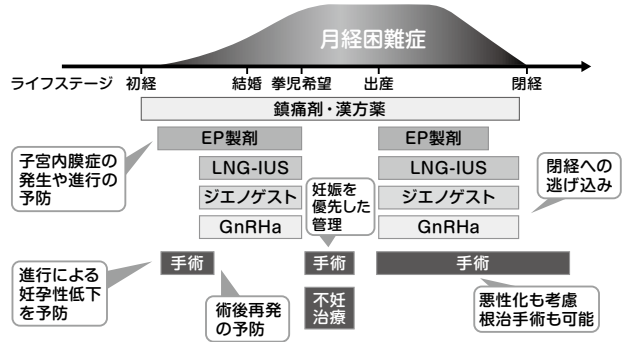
月経困難症

ライフステージ　初経　結婚　挙児希望　出産　閉経

鎮痛剤・漢方薬

EP製剤

LNG-IUS

ジエノゲスト

GnRHa

EP製剤

LNG-IUS

ジエノゲスト

GnRHa

子宮内膜症の発生や進行の予防

妊娠を優先した管理

閉経への逃げ込み

手術

手術

手術

進行による妊孕性低下を予防

術後再発の予防

不妊治療

悪性化も考慮
根治手術も可能